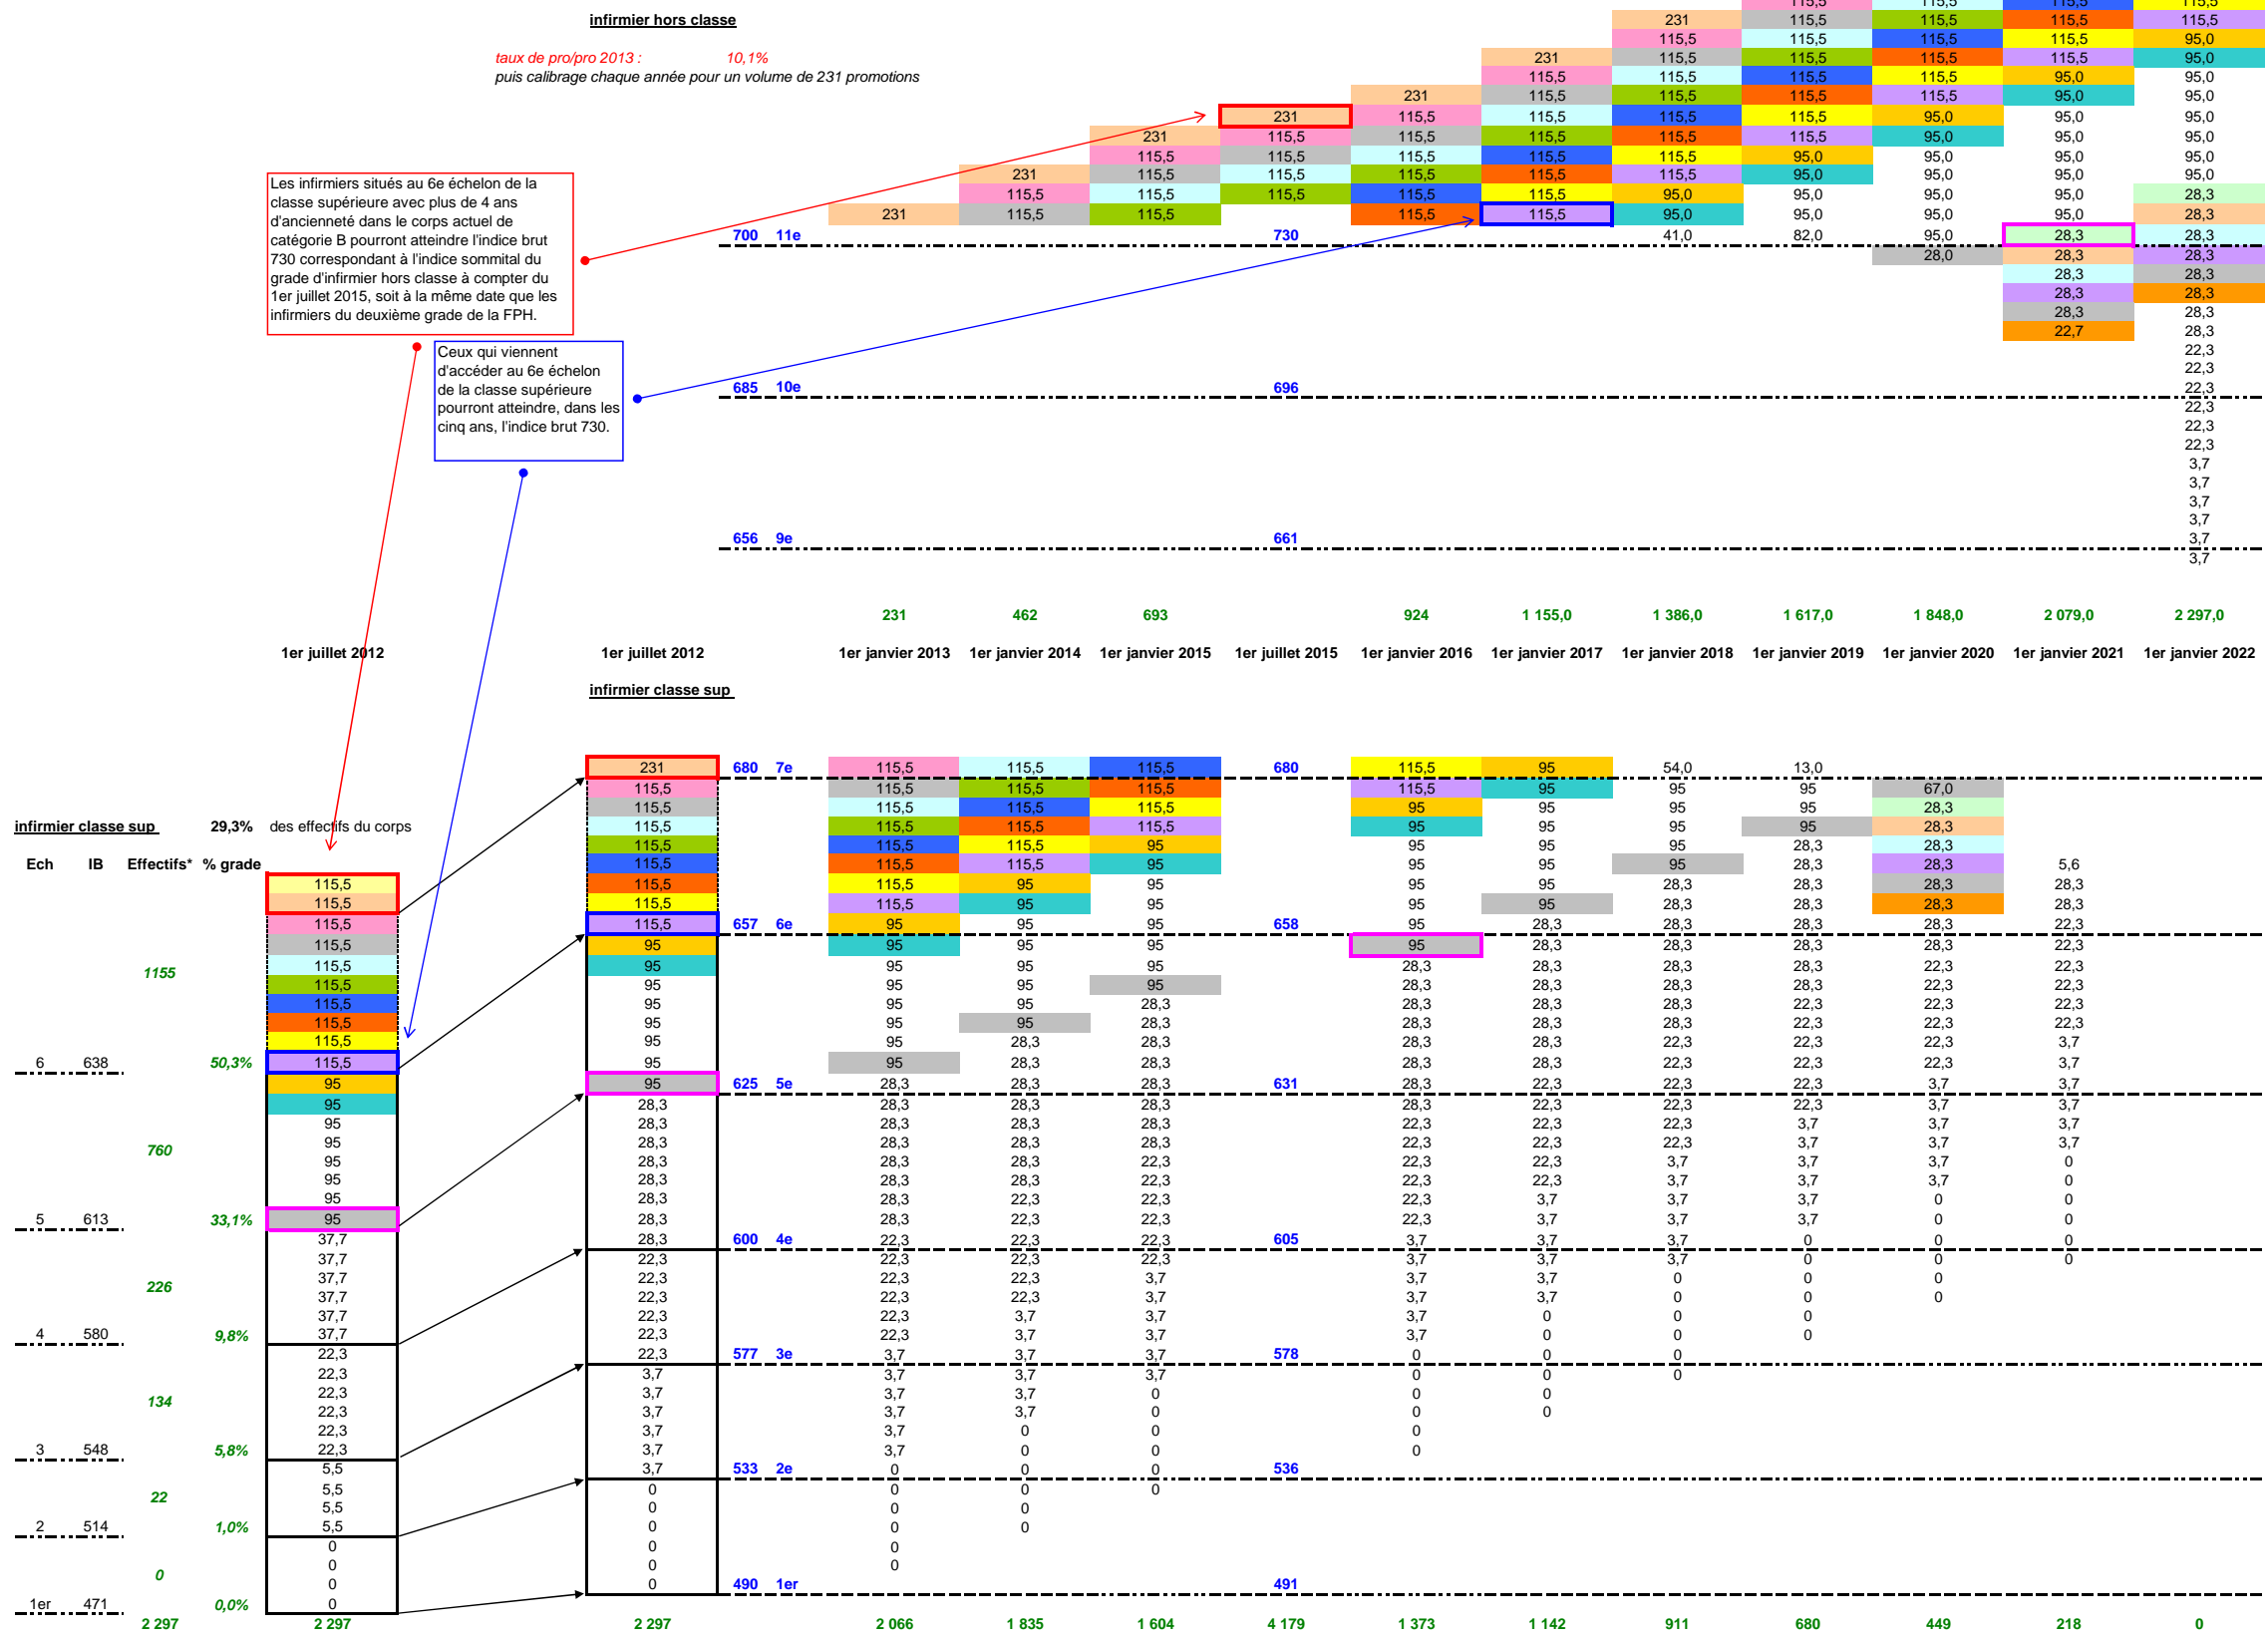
infirmier hors classe

taux de pro/pro 2013 : 10,1%
puis calibrage chaque année pour un volume de 231 promotions

Les infirmiers situés au 6e échelon de la classe supérieure avec plus de 4 ans d'ancienneté dans le corps actuel de catégorie B pourront atteindre l'indice brut 730 correspondant à l'indice sommital du grade d'infirmier hors classe à compter du 1er juillet 2015, soit à la même date que les infirmiers du deuxième grade de la FPH.

Ceux qui viennent d'accéder au 6e échelon de la classe supérieure pourront atteindre, dans les cinq ans, l'indice brut 730.

700 11e 730
685 10e 696
656 9e 661

231 462 693 924 1 155,0 1 386,0 1 617,0 1 848,0 2 079,0 2 297,0

1er juillet 2012 | 1er juillet 2012 | 1er janvier 2013 | 1er janvier 2014 | 1er janvier 2015 | 1er juillet 2015 | 1er janvier 2016 | 1er janvier 2017 | 1er janvier 2018 | 1er janvier 2019 | 1er janvier 2020 | 1er janvier 2021 | 1er janvier 2022

infirmier classe sup

infirmier classe sup 29,3% des effectifs du corps

| Ech | IB | Effectifs* | % grade |
|---|---|---|---|
| 6 | 638 | 1155 | 50,3% |
| 5 | 613 | 760 | 33,1% |
| 4 | 580 | 226 | 9,8% |
| 3 | 548 | 134 | 5,8% |
| 2 | 514 | 22 | 1,0% |
| 1er | 471 | 0 | 0,0% |
| | | 2 297 | |

680 7e 680
657 6e 658
625 5e 631
600 4e 605
577 3e 578
533 2e 536
490 1er 491

2 297 | 2 297 | 2 066 | 1 835 | 1 604 | 4 179 | 1 373 | 1 142 | 911 | 680 | 449 | 218 | 0